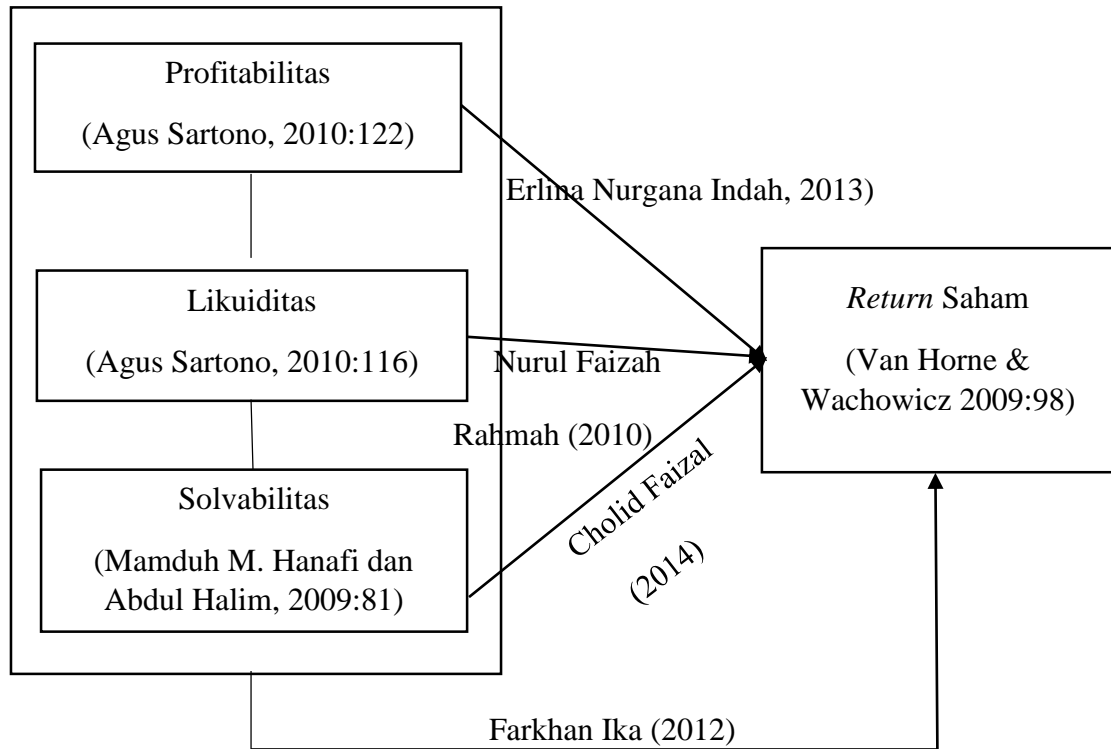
Profitabilitas

(Agus Sartono, 2010:122)

Erlina Nurgana Indah, 2013)

Likuiditas

(Agus Sartono, 2010:116)

Nurul Faizah

Rahmah (2010)

Solvabilitas

(Mamduh M. Hanafi dan Abdul Halim, 2009:81)

Cholid Faizal

(2014)

*Return* Saham

(Van Horne & Wachowicz 2009:98)

Farkhan Ika (2012)